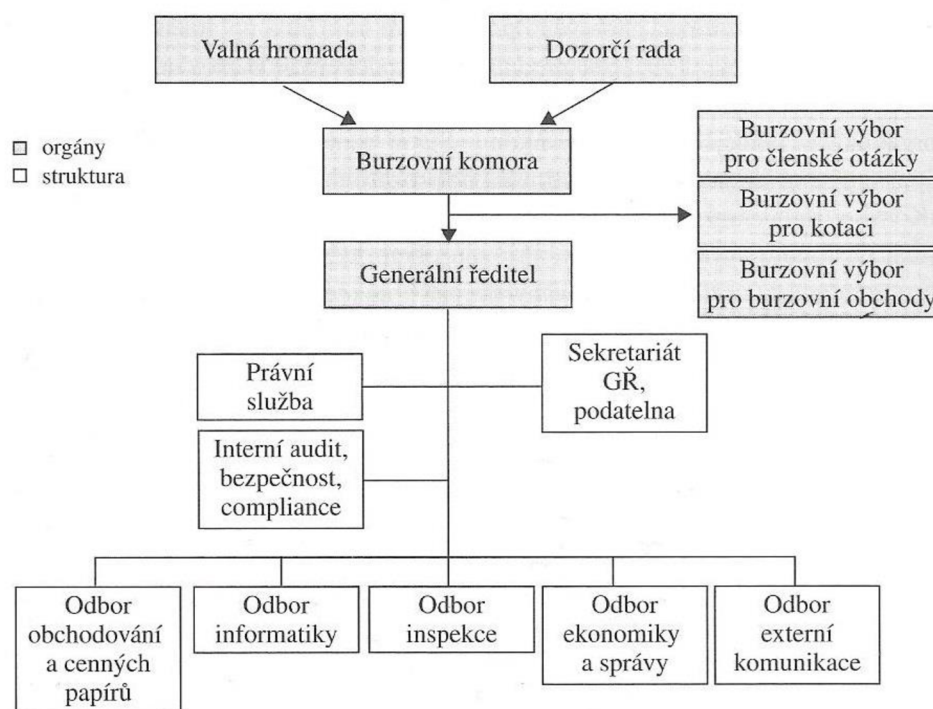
Valná hromada

Dozorčí rada

□ orgány
□ struktura

Burzovní komora

Burzovní výbor pro členské otázky

Burzovní výbor pro kotaci

Burzovní výbor pro burzovní obchody

Generální ředitel

Právní služba

Sekretariát GŘ, podatelna

Interní audit, bezpečnost, compliance

Odbor obchodování a cenných papírů

Odbor informatiky

Odbor inspekce

Odbor ekonomiky a správy

Odbor externí komunikace